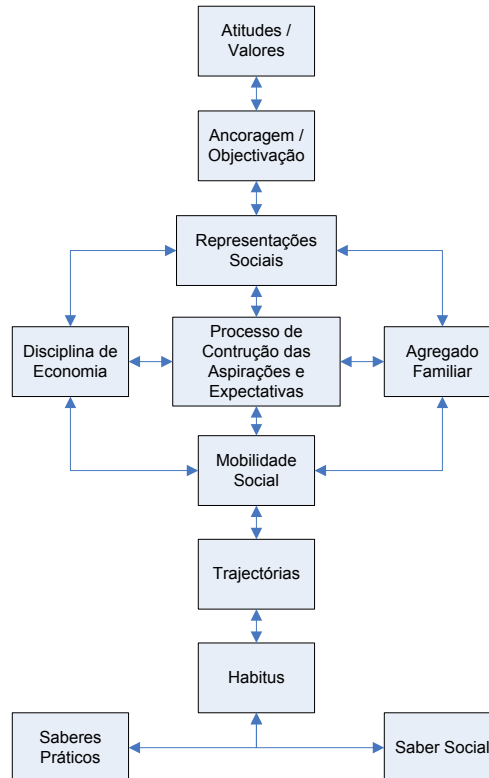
Atitudes / Valores

Ancoragem / Objectivação

Representações Sociais

Disciplina de Economia

Processo de Contrução das Aspirações e Expectativas

Agregado Familiar

Mobilidade Social

Trajectórias

Habitus

Saberes Práticos

Saber Social